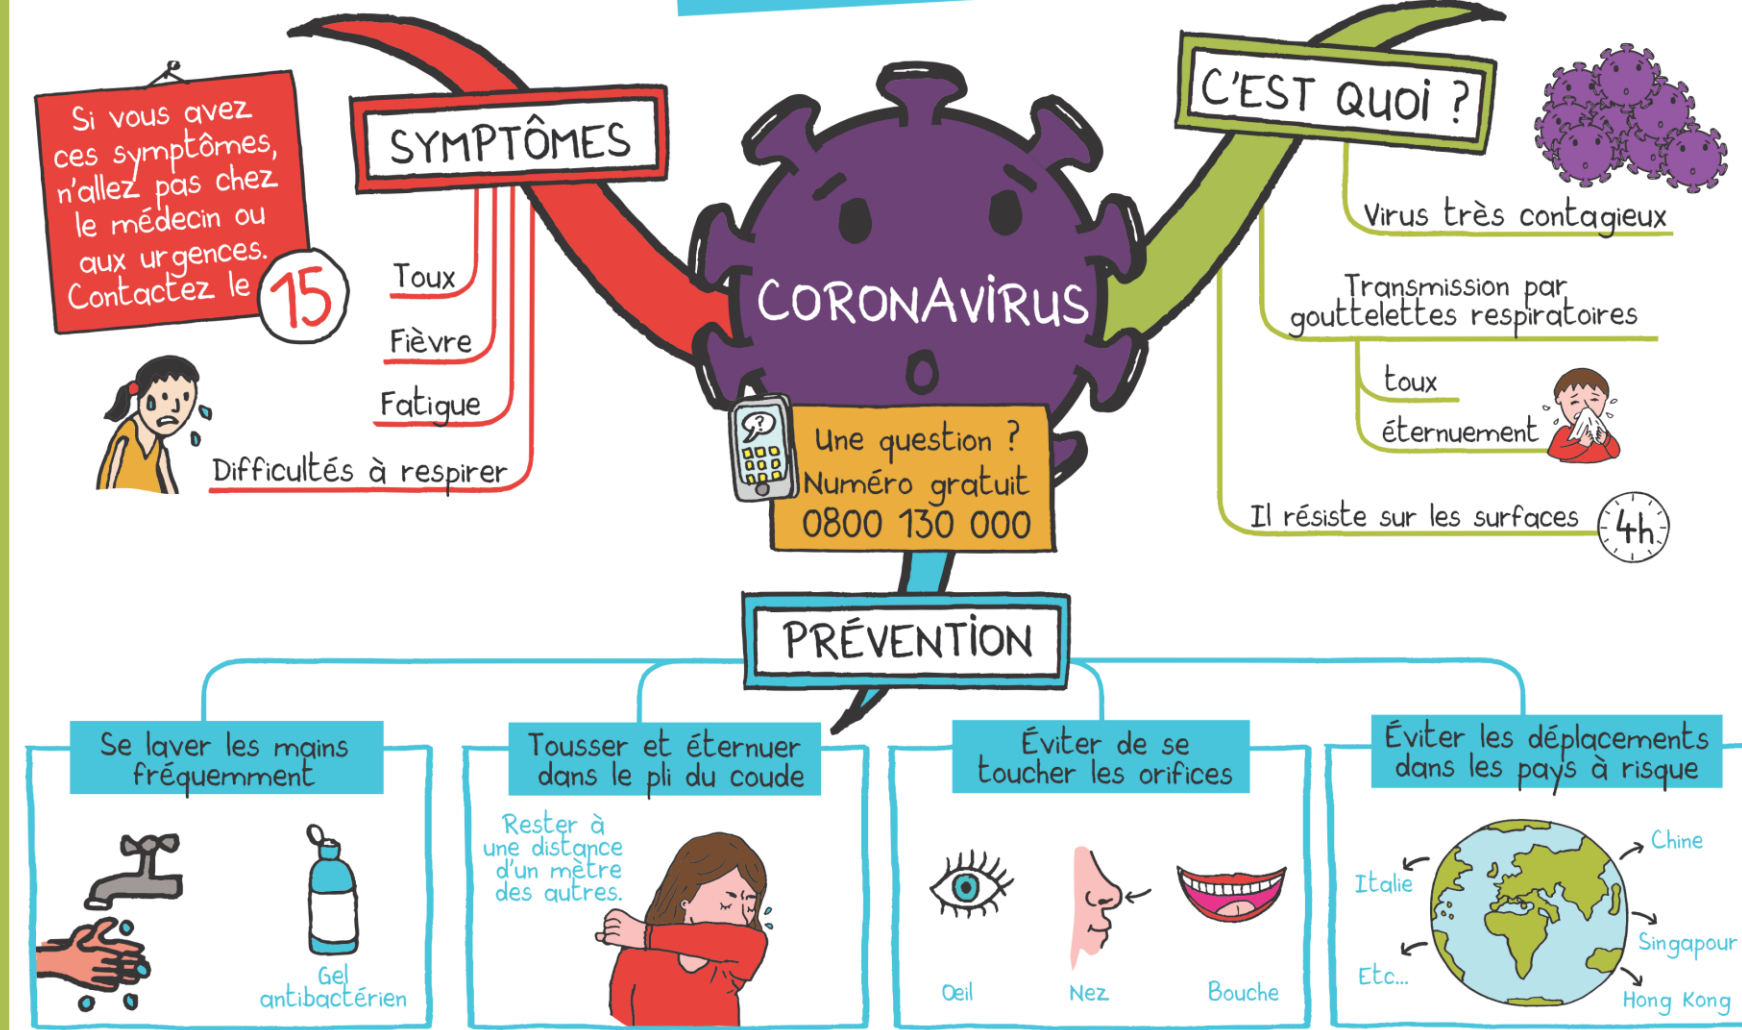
Si vous avez ces symptômes, n'allez pas chez le médecin ou aux urgences. Contactez le 15

SYMPTÔMES

Toux

Fièvre

Fatigue

Difficultés à respirer

CORONAVIRUS

Une question ?
Numéro gratuit
0800 130 000

C'EST QUOI ?

Virus très contagieux

Transmission par gouttelettes respiratoires

toux

éternuement

Il résiste sur les surfaces

4h

PRÉVENTION

Se laver les mains fréquemment

Gel antibactérien

Tousser et éternuer dans le pli du coude

Rester à une distance d'un mètre des autres.

Éviter de se toucher les orifices

Oeil

Nez

Bouche

Éviter les déplacements dans les pays à risque

Chine

Italie

Singapour

Etc...

Hong Kong